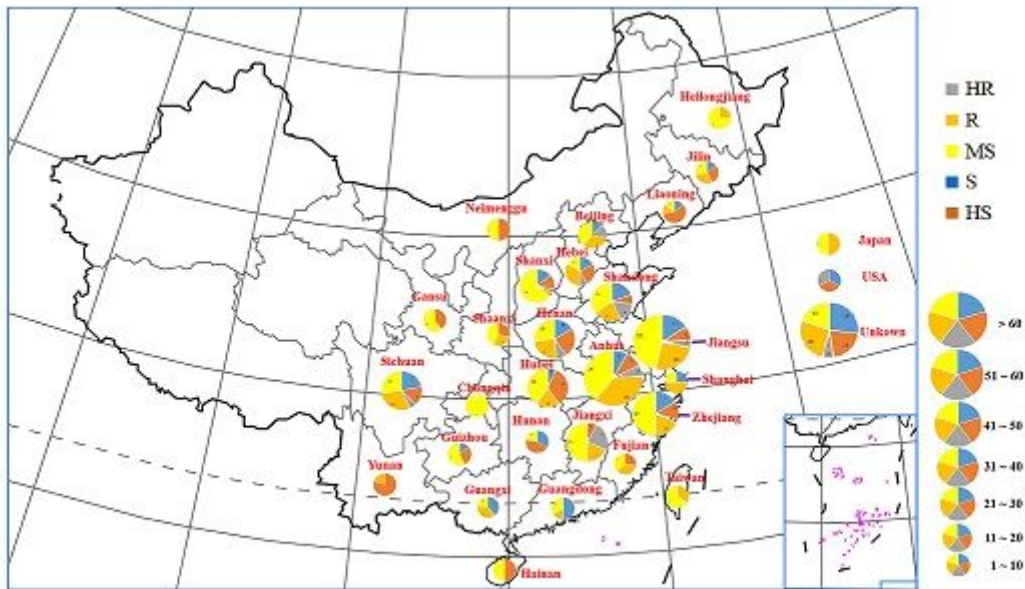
HR
R
MS
S
HS

Heilongjiang
Jilin
Liaoning
Neimenggu
Beijing
Hebei
Shanxi
Shandong
Gansu
Shaanxi
Henan
Jiangsu
Anhui
Shanghai
Sichuan
Hubei
Chongqing
Zhejiang
Hunan
Jiangxi
Fujian
Guizhou
Yunan
Guangxi
Guangdong
Taiwan
Hainan

Japan
USA
Unkown

> 60
51 ~ 60
41 ~ 50
31 ~ 40
21 ~ 30
11 ~ 20
1 ~ 10